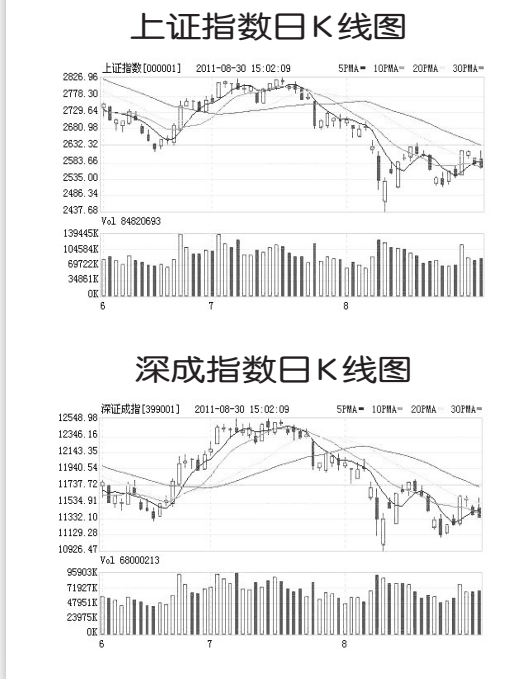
上证指数日K线图

上证指数[000001] 2011-08-30 15:02:09 5PMA= 10PMA= 20PMA= 30PMA=

2826.96
2778.30
2729.64
2680.98
2632.32
2583.66
2535.00
2486.34
2437.68

Vol 84820693

139445K
104584K
69722K
34861K
0K

6 7 8

深成指数日K线图

深证成指[399001] 2011-08-30 15:02:09 5PMA= 10PMA= 20PMA= 30PMA=

12548.98
12346.16
12143.35
11940.54
11737.72
11534.91
11332.10
11129.28
10926.47

Vol 68000213

95903K
71927K
47951K
23975K
0K

6 7 8